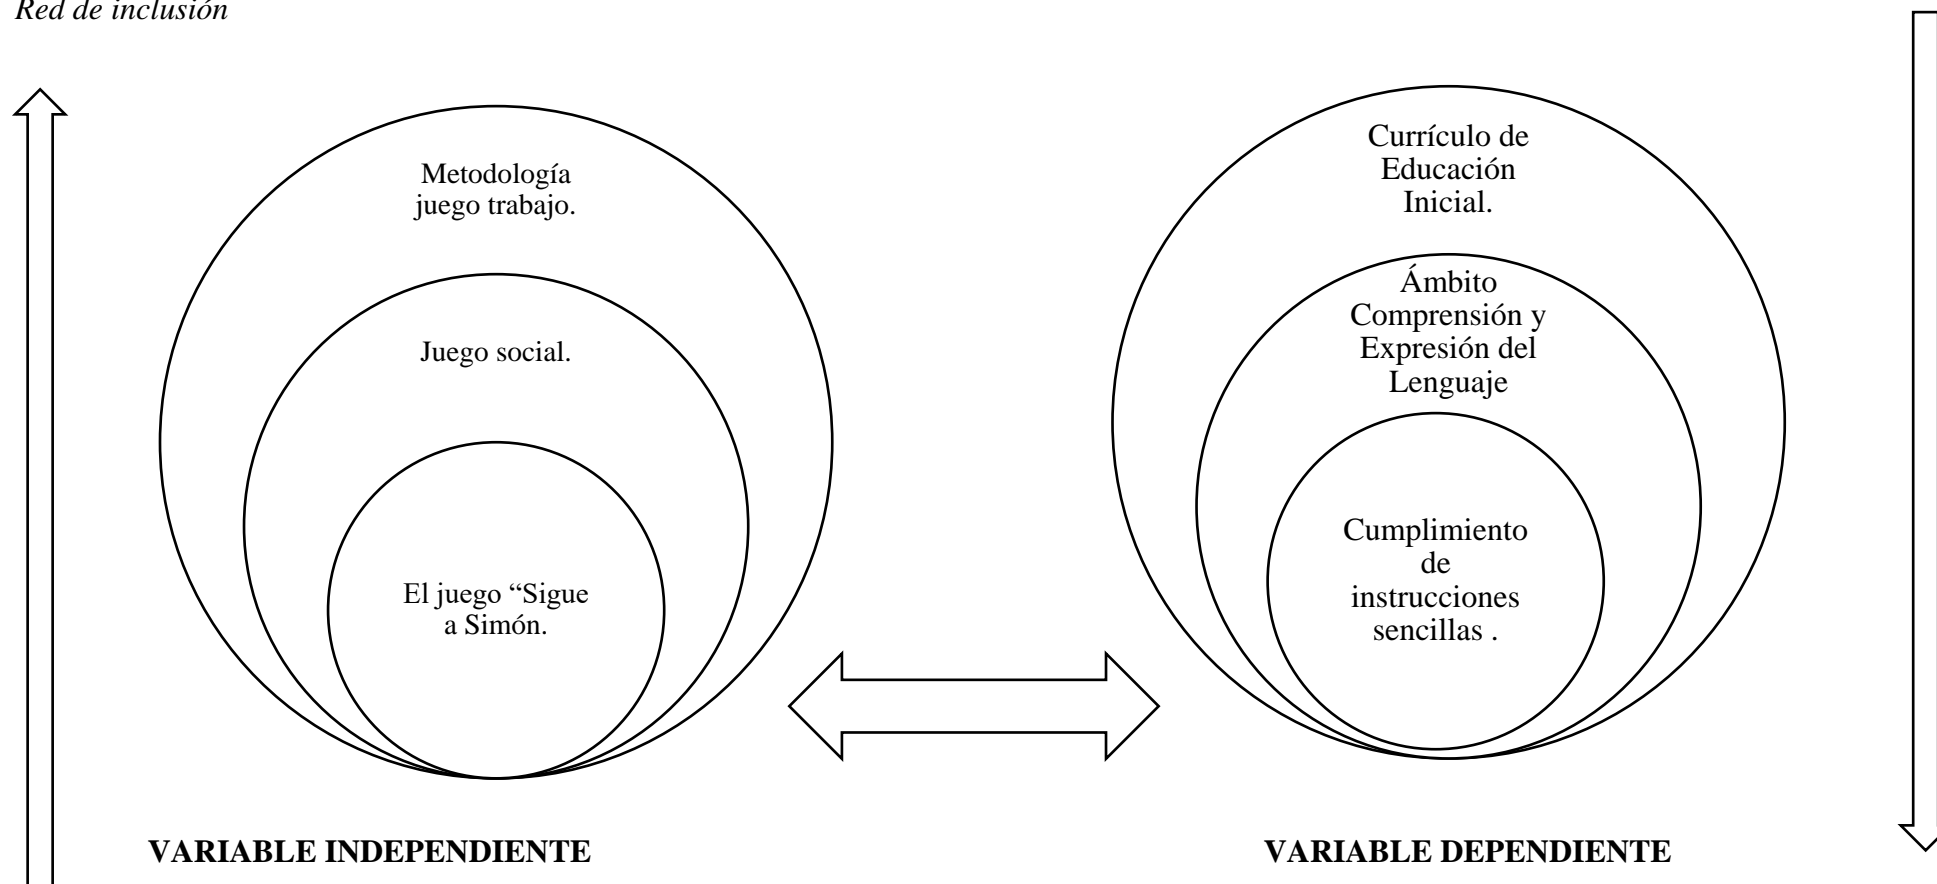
Red de inclusión

Metodología juego trabajo.

Juego social.

El juego “Sigue a Simón.

VARIABLE INDEPENDIENTE

Currículo de Educación Inicial.

Ámbito Comprensión y Expresión del Lenguaje

Cumplimiento de instrucciones sencillas .

VARIABLE DEPENDIENTE